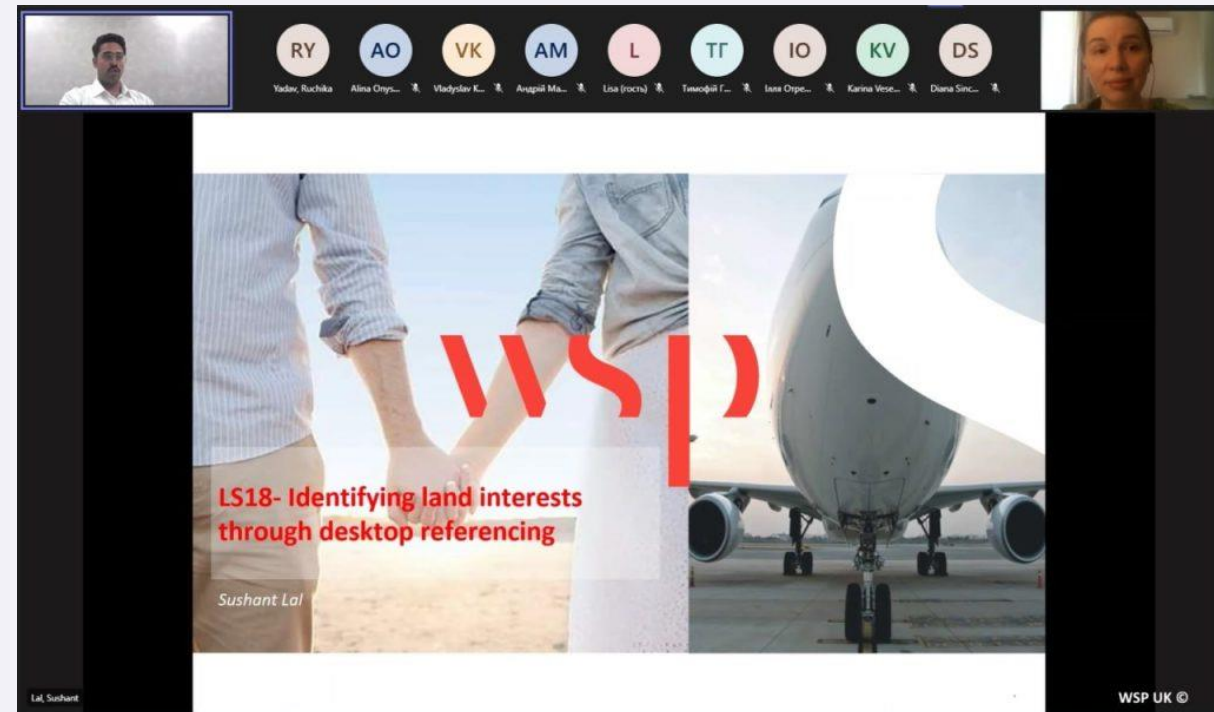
RY
Yadav, Ruchika

AO
Alina Onys...

VK
Vladyslav K...

AM
Андрій Ма...

L
Lisa (гость)

ТГ
Тимофій Г...

IO
Іяля Отре...

KV
Karina Vese...

DS
Diana Sinc...

wsp

LS18- Identifying land interests through desktop referencing

Sushant Lal

Lal, Sushant

WSP UK ©